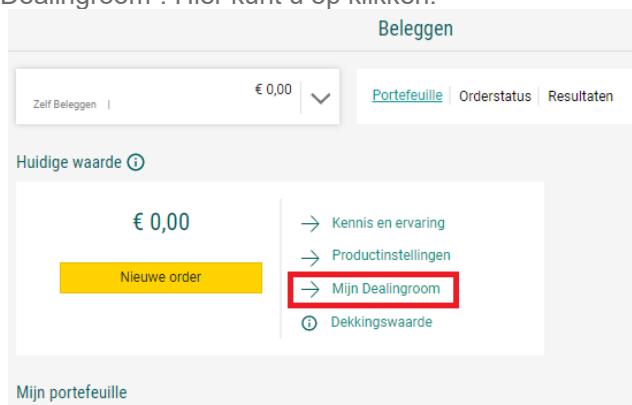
Dealingroom'. Hier kunt u op klikken.

Beleggen

Zelf Beleggen |

€ 0,00

Portefeuille | Orderstatus | Resultaten

Huidige waarde

€ 0,00

Nieuwe order

Kennis en ervaring

Productinstellingen

Mijn Dealingroom

Dekkingswaarde

Mijn portefeuille